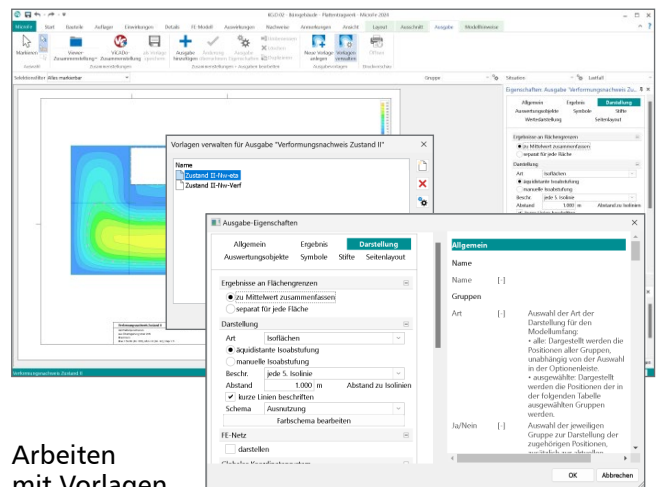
Vorlagen verwalten für Ausgabe "Verformungsnachweis Zustand II"

Name
Zustand II-Nw-eta
Zustand II-Nw-Verf

Ausgabe-Eigenschaften

Allgemein | Ergebnis | Darstellung
Auswertungsobjekte | Symbole | Stifte | Seitenlayout

Ergebnisse an Flächengrenzen
zu Mittelwert zusammenfassen
separat für jede Fläche

Darstellung
Art | Isoflächen
äquidistante Isoabstufung
manuelle Isoabstufung
Beschr. | jede 5. Isolinie
Abstand | 1.000 | m | Abstand zu Isolinien
kurze Linien beschriften
Schema | Ausnutzung
Farbschema bearbeiten

FE-Netz
darstellen

Allgemein
Name
Name | [-]
Gruppen
Art | [-] | Auswahl der Art der Darstellung für den Modellumfang:
• alle: Dargestellt werden die Positionen aller Gruppen, unabhängig von der Auswahl in der Optionenleiste.
• ausgewählte: Dargestellt werden die Positionen der in der folgenden Tabelle ausgewählten Gruppen werden.
Ja/Nein | [-] | Auswahl der jeweiligen Gruppe zur Darstellung der zugehörigen Positionen,

OK | Abbrechen

Eigenschaften: Ausgabe "Verformungsnachweis Zu...
Allgemein | Ergebnis | Darstellung
Auswertungsobjekte | Symbole | Stifte
Werteldarstellung | Seitenlayout
Ergebnisse an Flächengrenzen
zu Mittelwert zusammenfassen
separat für jede Fläche
Darstellung
Art | Isoflächen
äquidistante Isoabstufung
manuelle Isoabstufung
Beschr. | jede 5. Isolinie
Abstand | 1.000 m | Abstand zu Isolinien

Verformungsnachweis Zustand II

Arbeiten
mit Vorlagen